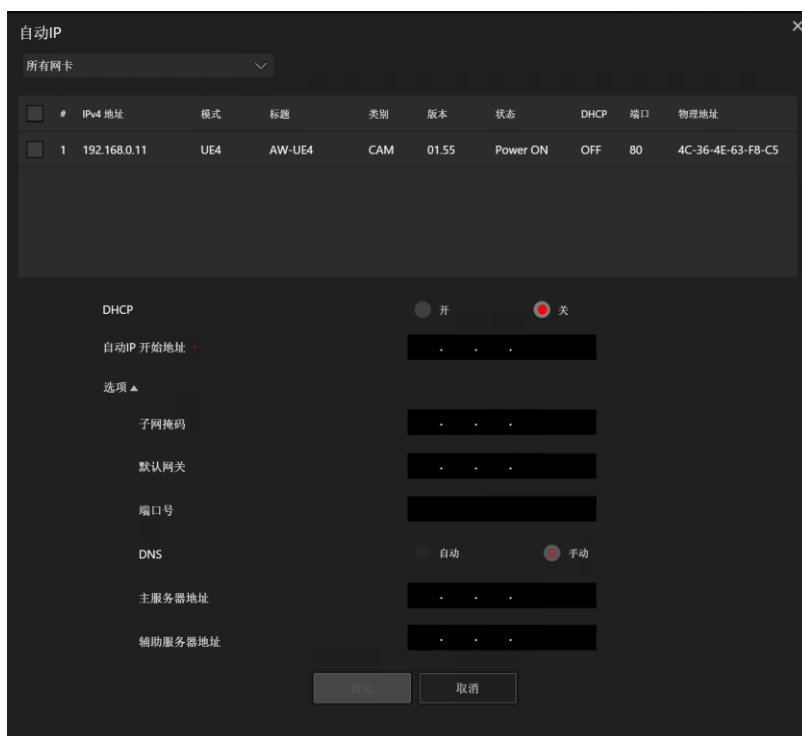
自动IP

×

所有网卡

| | # | IPv4 地址 | 模式 | 标题 | 类别 | 版本 | 状态 | DHCP | 端口 | 物理地址 |
|---|---|---|---|---|---|---|---|---|---|---|
| | 1 | 192.168.0.11 | UE4 | AW-UE4 | CAM | 01.55 | Power ON | OFF | 80 | 4C-36-4E-63-F8-C5 |

DHCP 开 关

自动IP 开始地址 *

选项 ▲

子网掩码

默认网关

端口号

DNS 自动 手动

主服务器地址

辅助服务器地址

设定 取消